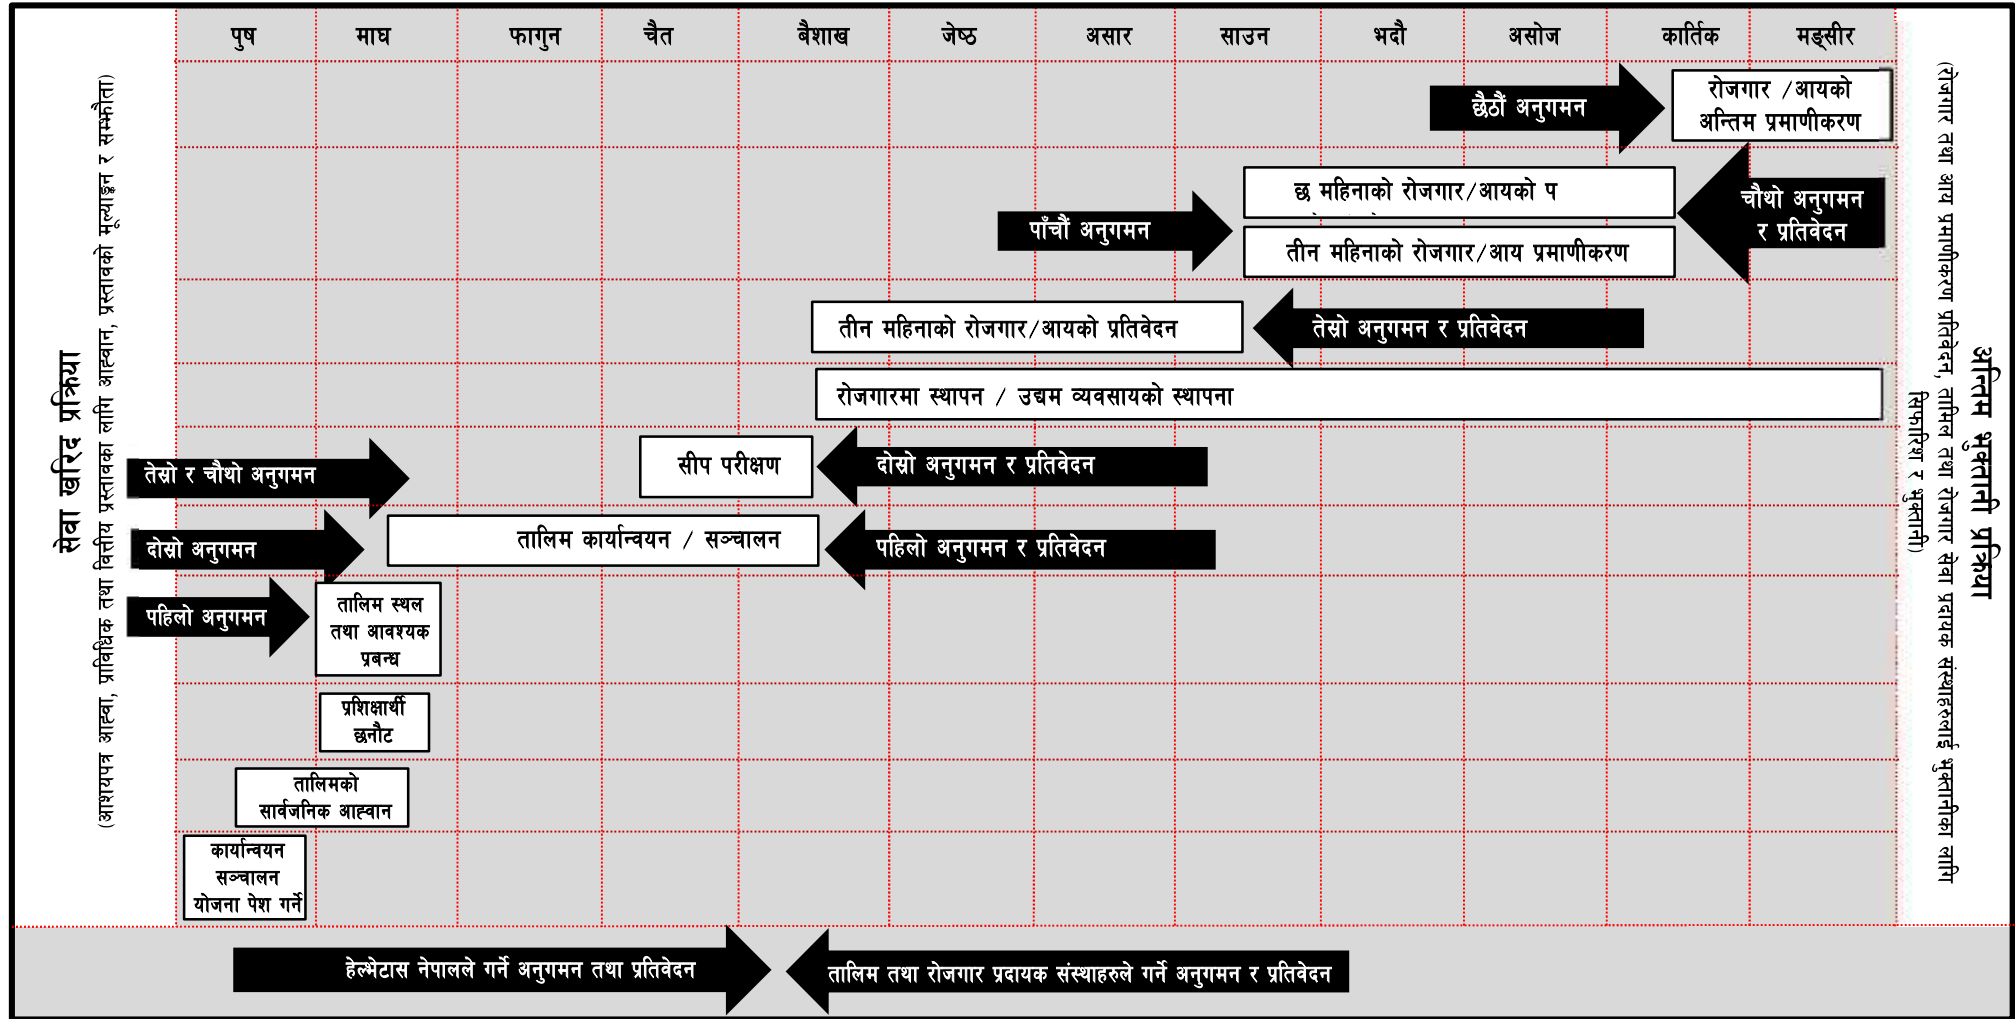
सेवा खरिद प्रक्रिया

(आशयपत्र आह्वा, प्राविधिक तथा वित्तीय प्रस्तावका लागि आह्वान, प्रस्तावको मूल्याङ्कन र सम्झौता)

| पुष | माघ | फागुन | चैत | बैशाख | जेष्ठ | असार | साउन | भदौ | असोज | कार्तिक | मङ्सीर |
|---|---|---|---|---|---|---|---|---|---|---|---|

छैठौं अनुगमन

रोजगार /आयको अन्तिम प्रमाणीकरण

छ महिनाको रोजगार/आयको प

चौथो अनुगमन र प्रतिवेदन

पाँचौं अनुगमन

तीन महिनाको रोजगार/आय प्रमाणीकरण

तीन महिनाको रोजगार/आयको प्रतिवेदन

तेस्रो अनुगमन र प्रतिवेदन

रोजगारमा स्थापन / उद्यम व्यवसायको स्थापना

तेस्रो र चौथो अनुगमन

सीप परीक्षण

दोस्रो अनुगमन र प्रतिवेदन

दोस्रो अनुगमन

तालिम कार्यान्वयन / सञ्चालन

पहिलो अनुगमन र प्रतिवेदन

पहिलो अनुगमन

तालिम स्थल तथा आवश्यक प्रबन्ध

प्रशिक्षार्थी छनौट

तालिमको सार्वजनिक आह्वान

कार्यान्वयन सञ्चालन योजना पेश गर्ने

अन्तिम भुक्तानी प्रक्रिया

(रोजगार तथा आय प्रमाणीकरण प्रतिवेदन, तालिम तथा रोजगार सेवा प्रदायक संस्थाहरुलाई भुक्तानीका लागि सिफारिश र भुक्तानी)

हेल्भेटास नेपालले गर्ने अनुगमन तथा प्रतिवेदन

तालिम तथा रोजगार प्रदायक संस्थाहरुले गर्ने अनुगमन र प्रतिवेदन